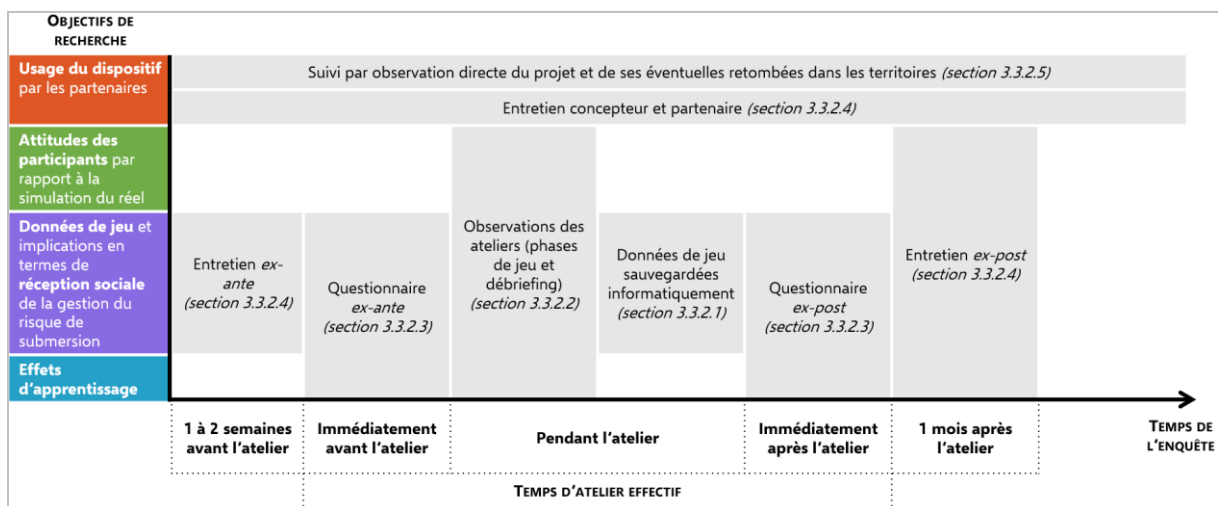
OBJECTIFS DE RECHERCHE

Usage du dispositif par les partenaires

Attitudes des participants par rapport à la simulation du réel

Données de jeu et implications en termes de réception sociale de la gestion du risque de submersion

Effets d'apprentissage

Suivi par observation directe du projet et de ses éventuelles retombées dans les territoires *(section 3.3.2.5)*

Entretien concepteur et partenaire *(section 3.3.2.4)*

Entretien *ex-ante* *(section 3.3.2.4)*

Questionnaire *ex-ante* *(section 3.3.2.3)*

Observations des ateliers (phases de jeu et débriefing) *(section 3.3.2.2)*

Données de jeu sauvegardées informatiquement *(section 3.3.2.1)*

Questionnaire *ex-post* *(section 3.3.2.3)*

Entretien *ex-post* *(section 3.3.2.4)*

1 à 2 semaines avant l'atelier

Immédiatement avant l'atelier

Pendant l'atelier

Immédiatement après l'atelier

1 mois après l'atelier

TEMPS DE L'ENQUÊTE

TEMPS D'ATELIER EFFECTIF